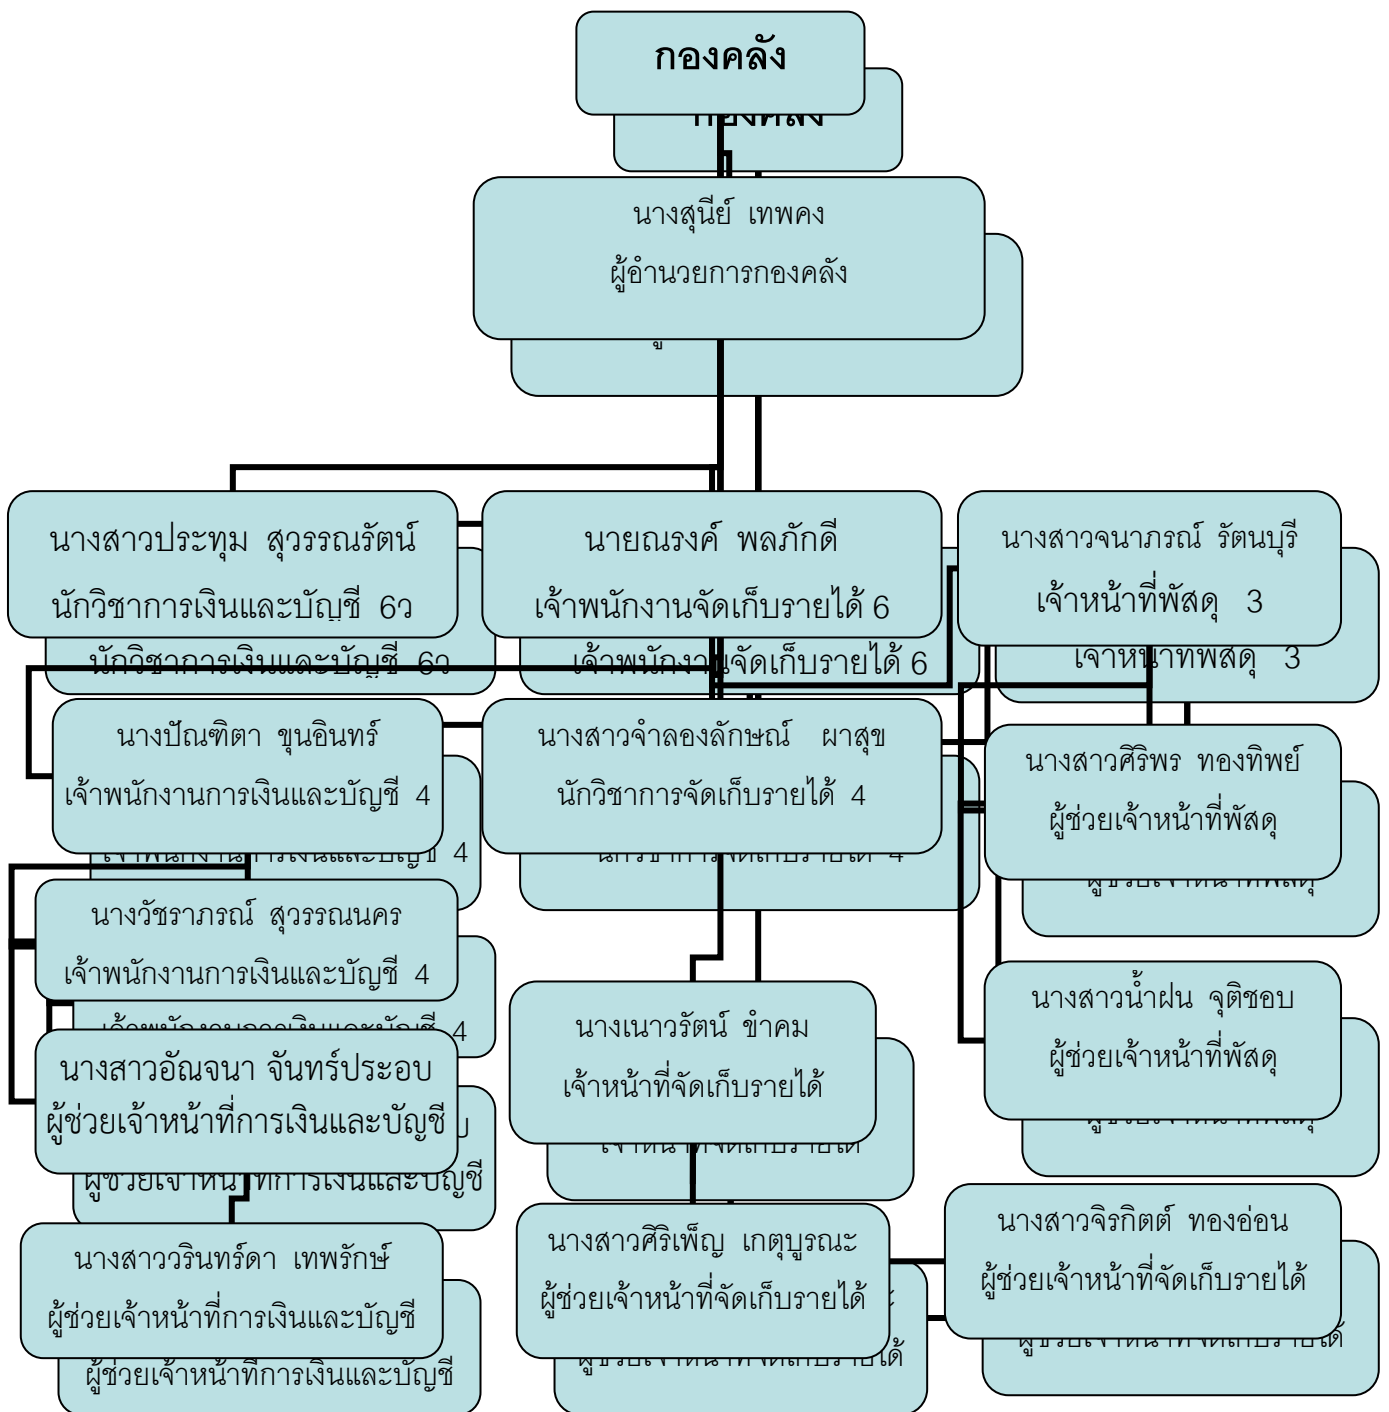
กองคลัง

นางสุนีย์ เทพคง
ผู้อำนวยการกองคลัง

นางสาวประทุม สุวรรณรัตน์
นักวิชาการเงินและบัญชี 6ว

นายณรงค์ พลภักดี
เจ้าพนักงานจัดเก็บรายได้ 6

นางสาวจนาภรณ์ รัตนบุรี
เจ้าหน้าที่พัสดุ 3

นางปัณฑิตา ขุนอินทร์
เจ้าพนักงานการเงินและบัญชี 4

นางสาวจำลองลักษณ์ ผาสุข
นักวิชาการจัดเก็บรายได้ 4

นางสาวศิริพร ทองทิพย์
ผู้ช่วยเจ้าหน้าที่พัสดุ

นางวัชราภรณ์ สุวรรณนคร
เจ้าพนักงานการเงินและบัญชี 4

นางเนาวรัตน์ ขำคม
เจ้าหน้าที่จัดเก็บรายได้

นางสาวน้ำฝน จุติชอบ
ผู้ช่วยเจ้าหน้าที่พัสดุ

นางสาวอัณจนา จันทร์ประอบ
ผู้ช่วยเจ้าหน้าที่การเงินและบัญชี

นางสาวศิริเพ็ญ เกตุบูรณะ
ผู้ช่วยเจ้าหน้าที่จัดเก็บรายได้

นางสาวจิรกิตต์ ทองอ่อน
ผู้ช่วยเจ้าหน้าที่จัดเก็บรายได้

นางสาววรินทร์ดา เทพรักษ์
ผู้ช่วยเจ้าหน้าที่การเงินและบัญชี